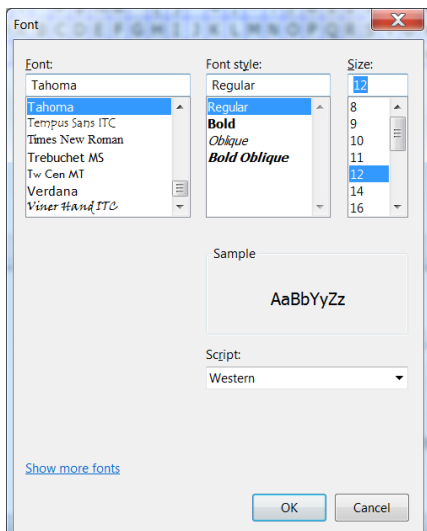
Font

Font:
Tahoma
Tahoma
Tempus Sans ITC
Times New Roman
Trebuchet MS
Tw Cen MT
Verdana
Viner Hand ITC

Font style:
Regular
Regular
Bold
Oblique
Bold Oblique

Size:
12
8
9
10
11
12
14
16

Sample
AaBbYyZz

Script:
Western

Show more fonts

OK
Cancel